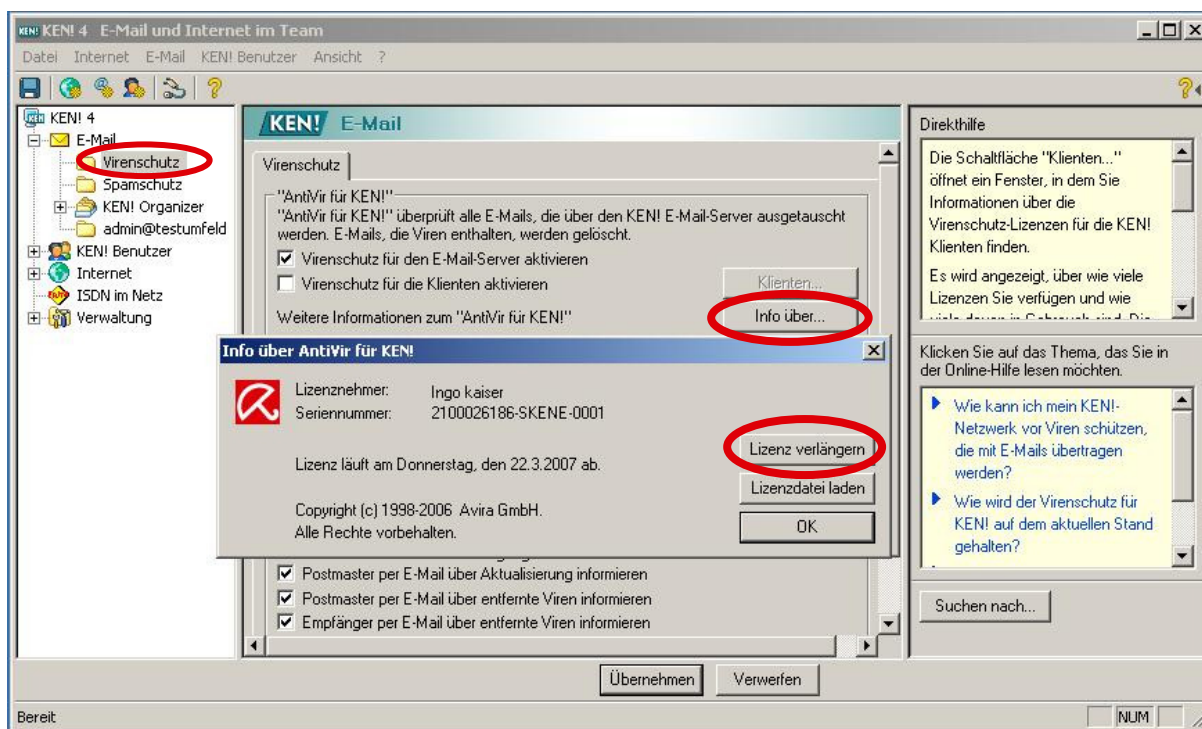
KEN! 4 E-Mail und Internet im Team

Datei Internet E-Mail KEN! Benutzer Ansicht ?

KEN! 4
E-Mail
Virenschutz
Spamschutz
KEN! Organizer
admin@testumfeld
KEN! Benutzer
Internet
ISDN im Netz
Verwaltung

KEN! E-Mail

Virenschutz

"AntiVir für KEN!"
"AntiVir für KEN!" überprüft alle E-Mails, die über den KEN! E-Mail-Server ausgetauscht werden. E-Mails, die Viren enthalten, werden gelöscht.
Virenschutz für den E-Mail-Server aktivieren
Virenschutz für die Klienten aktivieren
Klienten...
Weitere Informationen zum "AntiVir für KEN!"
Info über...

Info über AntiVir für KEN!
Lizenznehmer: Ingo kaiser
Seriennummer: 2100026186-SKENE-0001
Lizenz verlängern
Lizenz läuft am Donnerstag, den 22.3.2007 ab.
Lizenzdatei laden
Copyright (c) 1998-2006 Avira GmbH.
Alle Rechte vorbehalten.
OK

Postmaster per E-Mail über Aktualisierung informieren
Postmaster per E-Mail über entfernte Viren informieren
Empfänger per E-Mail über entfernte Viren informieren

Übernehmen Verwerfen

Direkthilfe
Die Schaltfläche "Klienten..." öffnet ein Fenster, in dem Sie Informationen über die Virenschutz-Lizenzen für die KEN! Klienten finden.
Es wird angezeigt, über wie viele Lizenzen Sie verfügen und wie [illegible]

Klicken Sie auf das Thema, das Sie in der Online-Hilfe lesen möchten.
Wie kann ich mein KEN!-Netzwerk vor Viren schützen, die mit E-Mails übertragen werden?
Wie wird der Virenschutz für KEN! auf dem aktuellen Stand gehalten?

Suchen nach...

Bereit
NUM